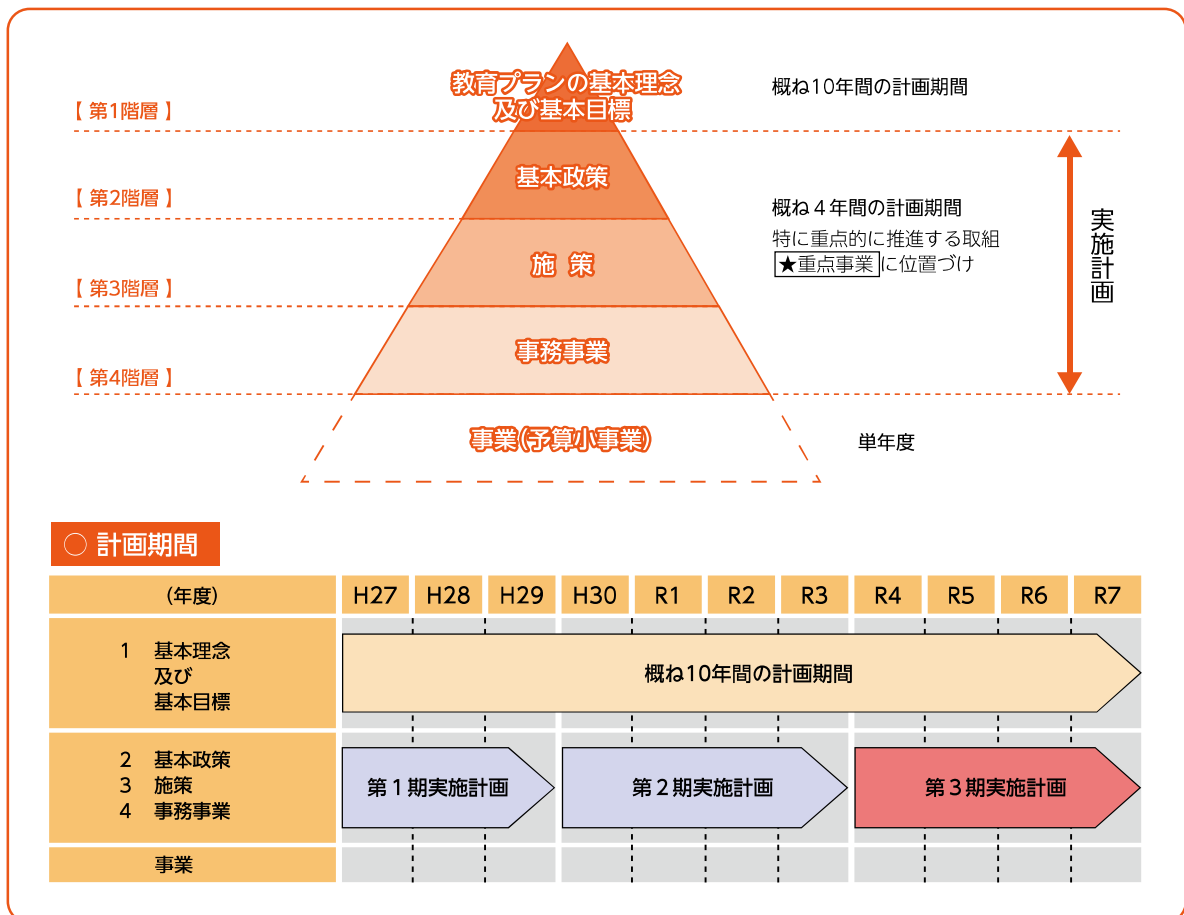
【 第1階層 】
教育プランの基本理念及び基本目標
概ね10年間の計画期間

【 第2階層 】
基本政策
概ね４年間の計画期間
特に重点的に推進する取組
★重点事業 に位置づけ

実施計画

【 第3階層 】
施 策

【 第4階層 】
事務事業

事業(予算小事業)
単年度

○ 計画期間

| (年度) | H27 | H28 | H29 | H30 | R1 | R2 | R3 | R4 | R5 | R6 | R7 |
|---|---|---|---|---|---|---|---|---|---|---|---|
| 1 基本理念及び基本目標 | 概ね10年間の計画期間 | | | | | | | | | | |
| 2 基本政策 3 施策 4 事務事業 | 第１期実施計画 | | | 第２期実施計画 | | | | 第３期実施計画 | | | |
| 事業 | | | | | | | | | | | |